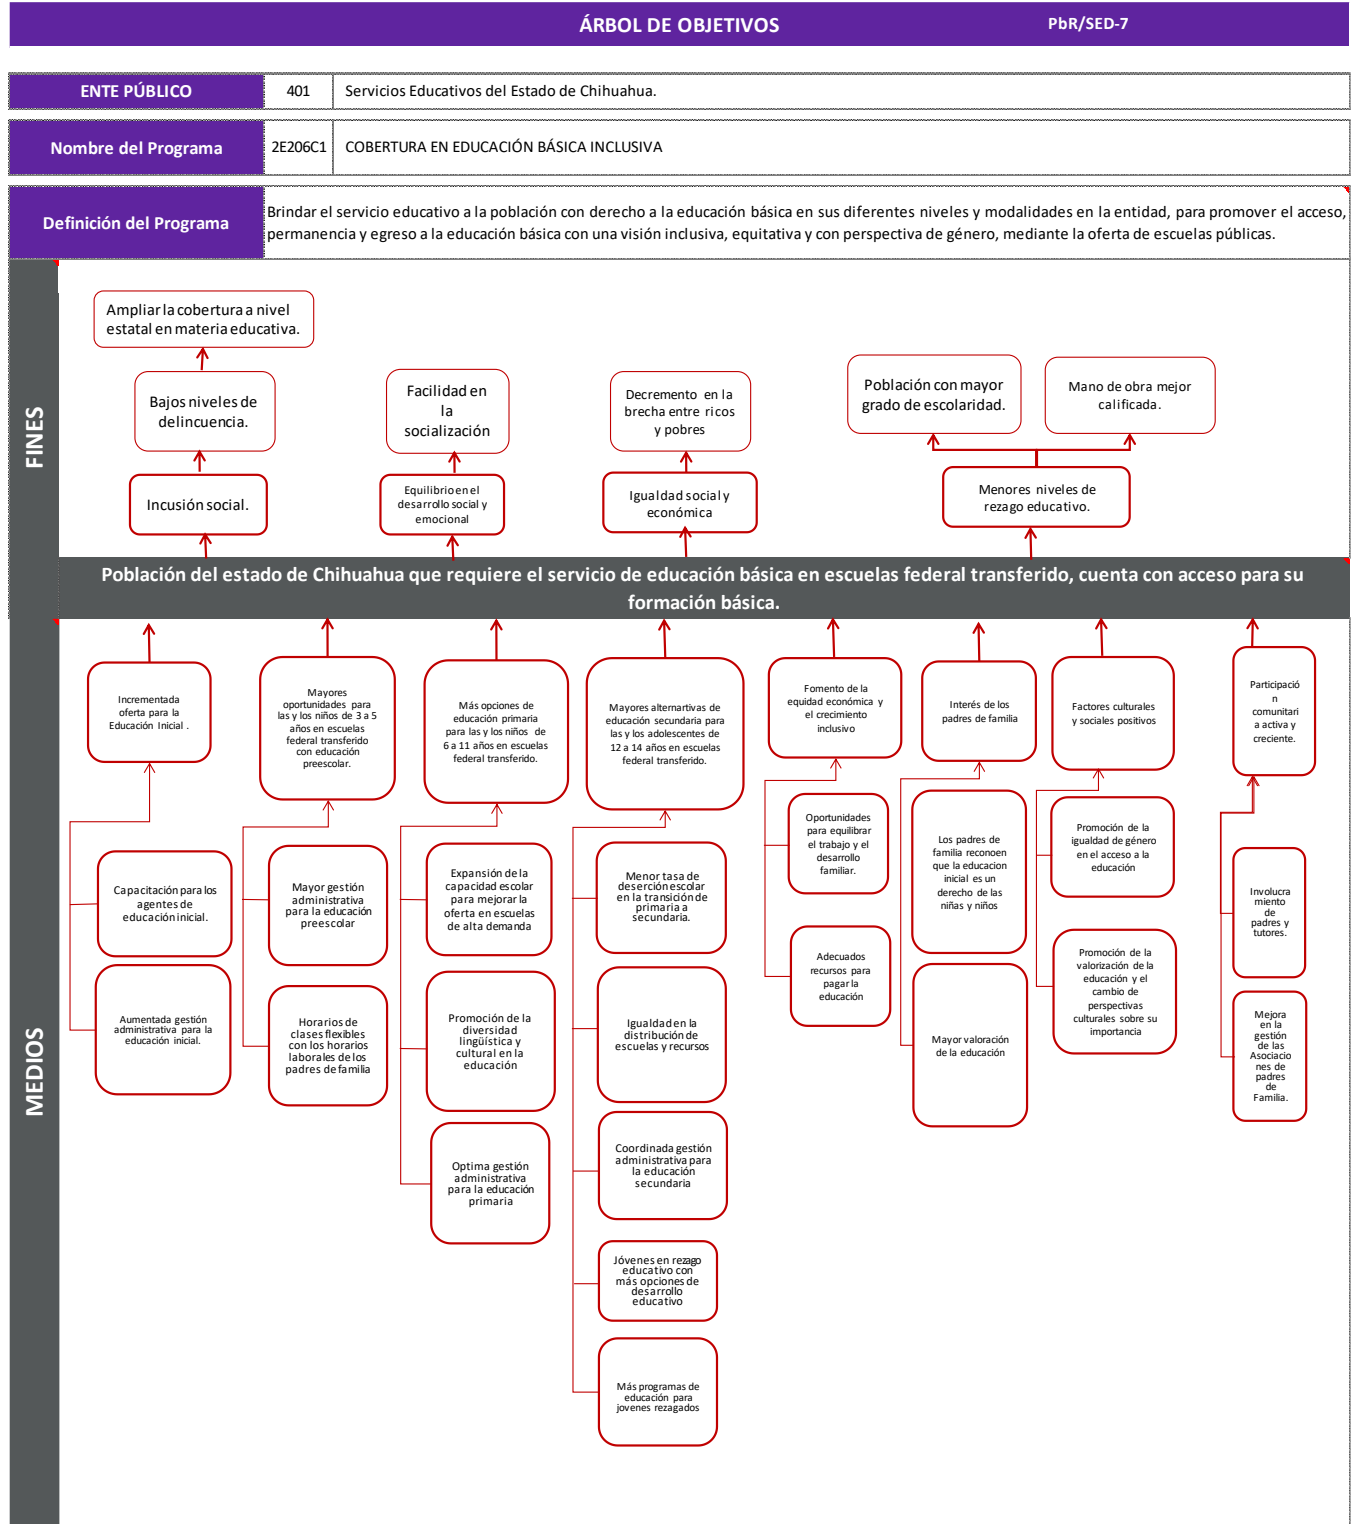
ÁRBOL DE OBJETIVOS

PbR/SED-7

| ENTE PÚBLICO | 401 | Servicios Educativos del Estado de Chihuahua. |
|---|---|---|
| Nombre del Programa | 2E206C1 | COBERTURA EN EDUCACIÓN BÁSICA INCLUSIVA |
| Definición del Programa | Brindar el servicio educativo a la población con derecho a la educación básica en sus diferentes niveles y modalidades en la entidad, para promover el acceso, permanencia y egreso a la educación básica con una visión inclusiva, equitativa y con perspectiva de género, mediante la oferta de escuelas públicas. | |

FINES

Ampliar la cobertura a nivel estatal en materia educativa.

Bajos niveles de delincuencia.

Incusión social.

Facilidad en la socialización

Equilibrio en el desarrollo social y emocional

Decremento en la brecha entre ricos y pobres

Igualdad social y económica

Población con mayor grado de escolaridad.

Mano de obra mejor calificada.

Menores niveles de rezago educativo.

Población del estado de Chihuahua que requiere el servicio de educación básica en escuelas federal transferido, cuenta con acceso para su formación básica.

MEDIOS

Incrementada oferta para la Educación Inicial .

Capacitación para los agentes de educación inicial.

Aumentada gestión administrativa para la educación inicial.

Mayores oportunidades para las y los niños de 3 a 5 años en escuelas federal transferido con educación preescolar.

Mayor gestión administrativa para la educación preescolar

Horarios de clases flexibles con los horarios laborales de los padres de familia

Más opciones de educación primaria para las y los niños de 6 a 11 años en escuelas federal transferido.

Expansión de la capacidad escolar para mejorar la oferta en escuelas de alta demanda

Promoción de la diversidad lingüística y cultural en la educación

Optima gestión administrativa para la educación primaria

Mayores alternativas de educación secundaria para las y los adolescentes de 12 a 14 años en escuelas federal transferido.

Menor tasa de deserción escolar en la transición de primaria a secundaria.

Igualdad en la distribución de escuelas y recursos

Coordinada gestión administrativa para la educación secundaria

Jóvenes en rezago educativo con más opciones de desarrollo educativo

Más programas de educación para jovenes rezagados

Fomento de la equidad económica y el crecimiento inclusivo

Oportunidades para equilibrar el trabajo y el desarrollo familiar.

Adecuados recursos para pagar la educación

Interés de los padres de familia

Los padres de familia reconoen que la educacion inicial es un derecho de las niñas y niños

Mayor valoración de la educación

Factores culturales y sociales positivos

Promoción de la igualdad de género en el acceso a la educación

Promoción de la valorización de la educación y el cambio de perspectivas culturales sobre su importancia

Participación comunitaria activa y creciente.

Involucramiento de padres y tutores.

Mejora en la gestión de las Asociaciones de padres de Familia.